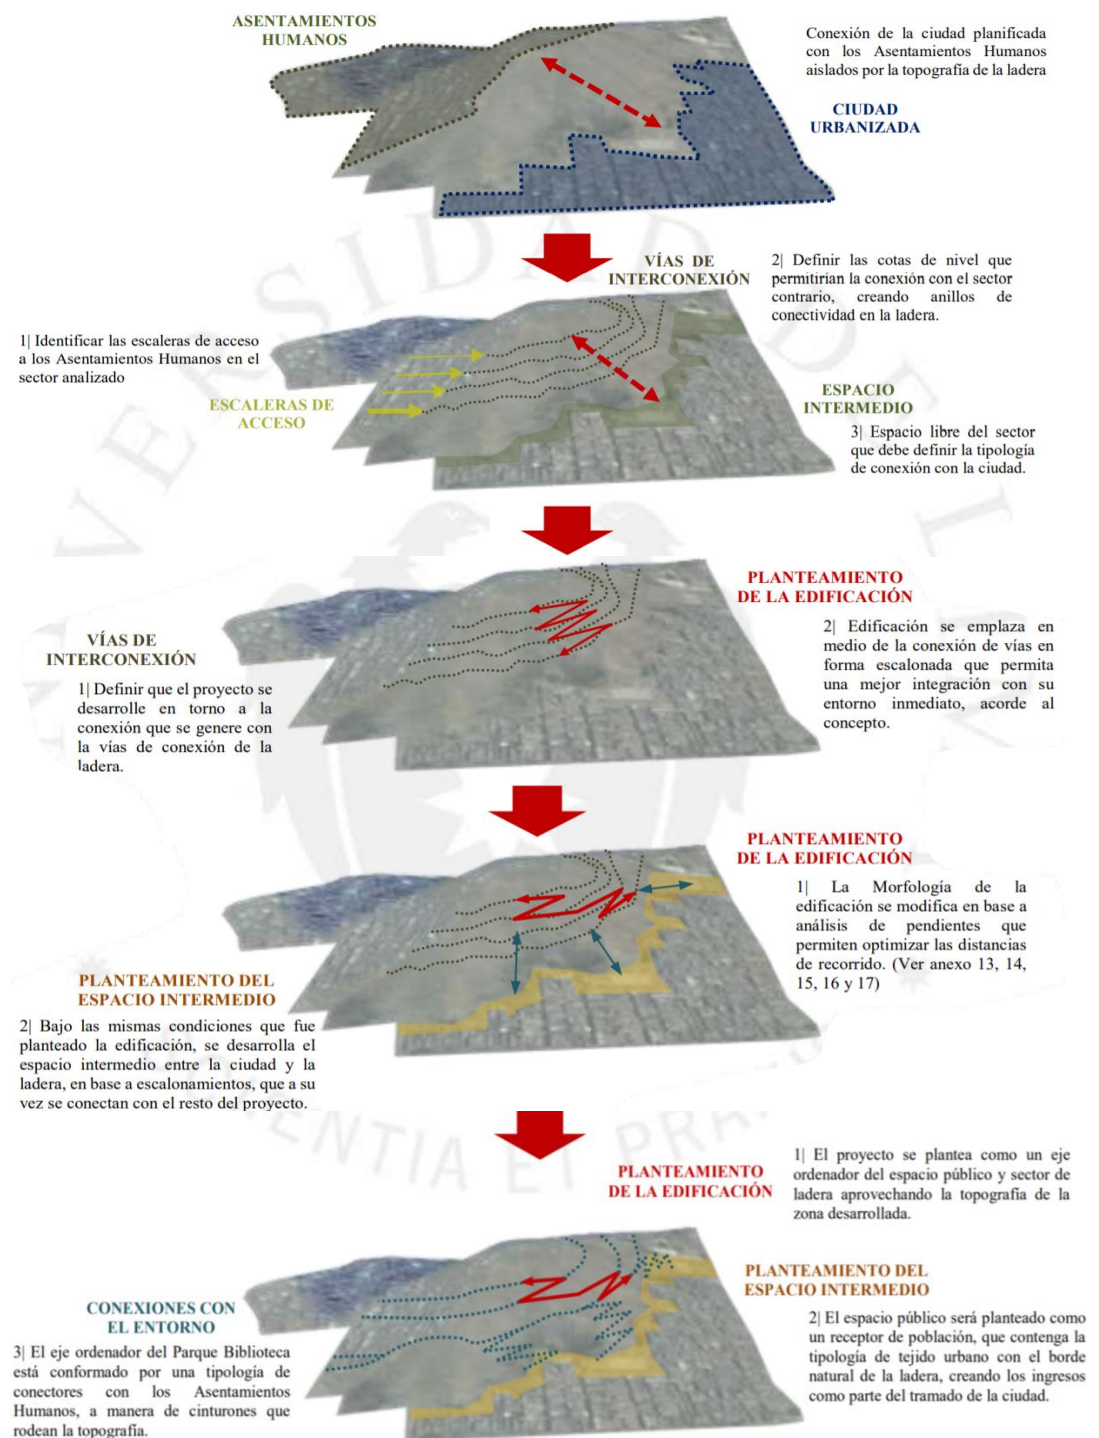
ASENTAMIENTOS HUMANOS

Conexión de la ciudad planificada con los Asentamientos Humanos aislados por la topografía de la ladera

CIUDAD URBANIZADA

VÍAS DE INTERCONEXIÓN

2| Definir las cotas de nivel que permitirían la conexión con el sector contrario, creando anillos de conectividad en la ladera.

1| Identificar las escaleras de acceso a los Asentamientos Humanos en el sector analizado

ESCALERAS DE ACCESO

ESPACIO INTERMEDIO

3| Espacio libre del sector que debe definir la tipología de conexión con la ciudad.

PLANTEAMIENTO DE LA EDIFICACIÓN

VÍAS DE INTERCONEXIÓN

2| Edificación se emplaza en medio de la conexión de vías en forma escalonada que permita una mejor integración con su entorno inmediato, acorde al concepto.

1| Definir que el proyecto se desarrolle en torno a la conexión que se genere con la vías de conexión de la ladera.

PLANTEAMIENTO DE LA EDIFICACIÓN

1| La Morfología de la edificación se modifica en base a análisis de pendientes que permiten optimizar las distancias de recorrido. (Ver anexo 13, 14, 15, 16 y 17)

PLANTEAMIENTO DEL ESPACIO INTERMEDIO

2| Bajo las mismas condiciones que fue planteado la edificación, se desarrolla el espacio intermedio entre la ciudad y la ladera, en base a escalonamientos, que a su vez se conectan con el resto del proyecto.

PLANTEAMIENTO DE LA EDIFICACIÓN

1| El proyecto se plantea como un eje ordenador del espacio público y sector de ladera aprovechando la topografía de la zona desarrollada.

PLANTEAMIENTO DEL ESPACIO INTERMEDIO

CONEXIONES CON EL ENTORNO

2| El espacio público será planteado como un receptor de población, que contenga la tipología de tejido urbano con el borde natural de la ladera, creando los ingresos como parte del tramado de la ciudad.

3| El eje ordenador del Parque Biblioteca está conformado por una tipología de conectores con los Asentamientos Humanos, a manera de cinturones que rodean la topografía.